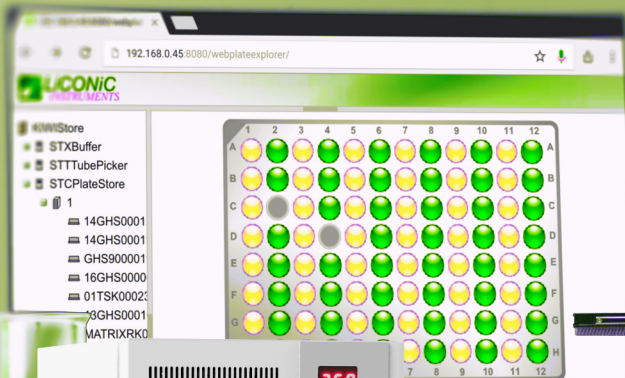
webplatex

192.168.0.45:8080/webplateexplorer/

LiCONiC INSTRUMENTS

KIWIStore
STXBuffer
STTTubePicker
STCPlateStore
1
14GHS0001
14GHS0001
GHS900001
16GHS0000
01TSK00023
3GHS0001
MATRIXRK0

| | 1 | 2 | 3 | 4 | 5 | 6 | 7 | 8 | 9 | 10 | 11 | 12 | |
|---|---|---|---|---|---|---|---|---|---|---|---|---|---|
| A | | | | | | | | | | | | | A |
| B | | | | | | | | | | | | | B |
| C | | | | | | | | | | | | | C |
| D | | | | | | | | | | | | | D |
| E | | | | | | | | | | | | | E |
| F | | | | | | | | | | | | | F |
| G | | | | | | | | | | | | | G |
| H | | | | | | | | | | | | | H |
| | | | | | | | 7 | 8 | 9 | 10 | 11 | 12 | |